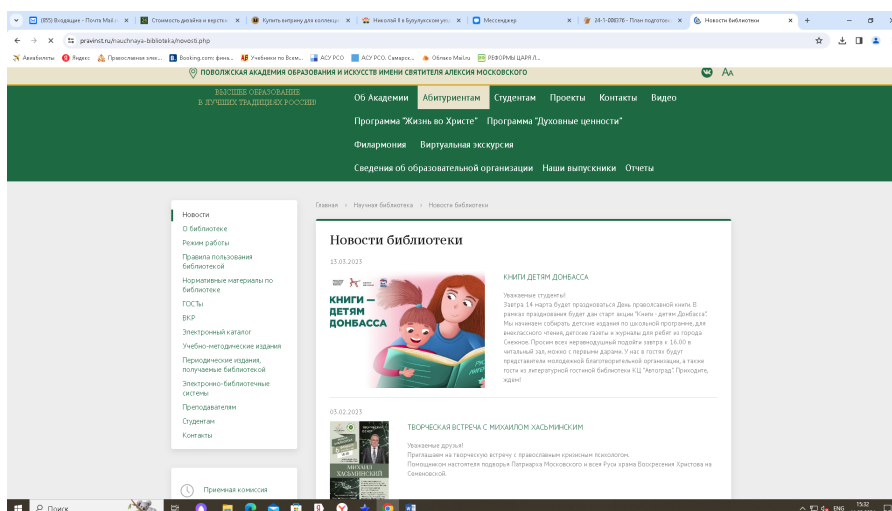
(855) Входящие - Почта Mail.ru | Стоимость дизайна и верстки | Купить витрину для коллекции | Николай II в Бузулукском уезде | Мессенджер | 24-1-006376 - План подготовки | Новости библиотеки

pravinst.ru/nauchnaya-biblioteka/novosti.php

Авиабилеты | Яндекс | Православная энцик... | Booking.com: фина... | Учебники по Всем... | АСУ РСО | АСУ РСО. Самарск... | Облако Mail.ru | РЕФОРМЫ ЦАРЯ Л...

ПОВОЛЖСКАЯ АКАДЕМИЯ ОБРАЗОВАНИЯ И ИСКУССТВ ИМЕНИ СВЯТИТЕЛЯ АЛЕКСИЯ МОСКОВСКОГО

AA

ВЫСШЕЕ ОБРАЗОВАНИЕ В ЛУЧШИХ ТРАДИЦИЯХ РОССИИ

Об Академии | Абитуриентам | Студентам | Проекты | Контакты | Видео

Программа "Жизнь во Христе" | Программа "Духовные ценности"

Филармония | Виртуальная экскурсия

Сведения об образовательной организации | Наши выпускники | Отчеты

Новости
О библиотеке
Режим работы
Правила пользования библиотекой
Нормативные материалы по библиотеке
ГОСТы
ВКР
Электронный каталог
Учебно-методические издания
Периодические издания, получаемые библиотекой
Электронно-библиотечные системы
Преподавателям
Студентам
Контакты

Приемная комиссия

Главная › Научная библиотека › Новости библиотеки

Новости библиотеки

13.03.2023

КНИГИ — ДЕТЯМ ДОНБАССА

КНИГИ ДЕТЯМ ДОНБАССА

Уважаемые студенты!
Завтра 14 марта будет праздноваться День православной книги. В рамках празднования будет дан старт акции "Книги - детям Донбасса". Мы начинаем собирать детские издания по школьной программе, для внеклассного чтения, детские газеты и журналы для ребят из города Снежное. Просим всех неравнодушных подойти завтра к 16.00 в читальный зал, можно с вашими дарами. У нас в гостях будут представители молодежной благотворительной организации, а также гости из литературной гостиной библиотеки КЦ "Автограф". Приходите, ждем!

03.02.2023

ТВОРЧЕСКАЯ ВСТРЕЧА С МИХАИЛОМ ХАСЬМИНСКИМ

МИХАИЛ ХАСЬМИНСКИЙ

Уважаемые друзья!
Приглашаем на творческую встречу с православным кризисным психологом.
Помощником настоятеля подворья Патриарха Московского и всея Руси храма Воскресения Христова на Семеновской.

Поиск

ENG
15:32